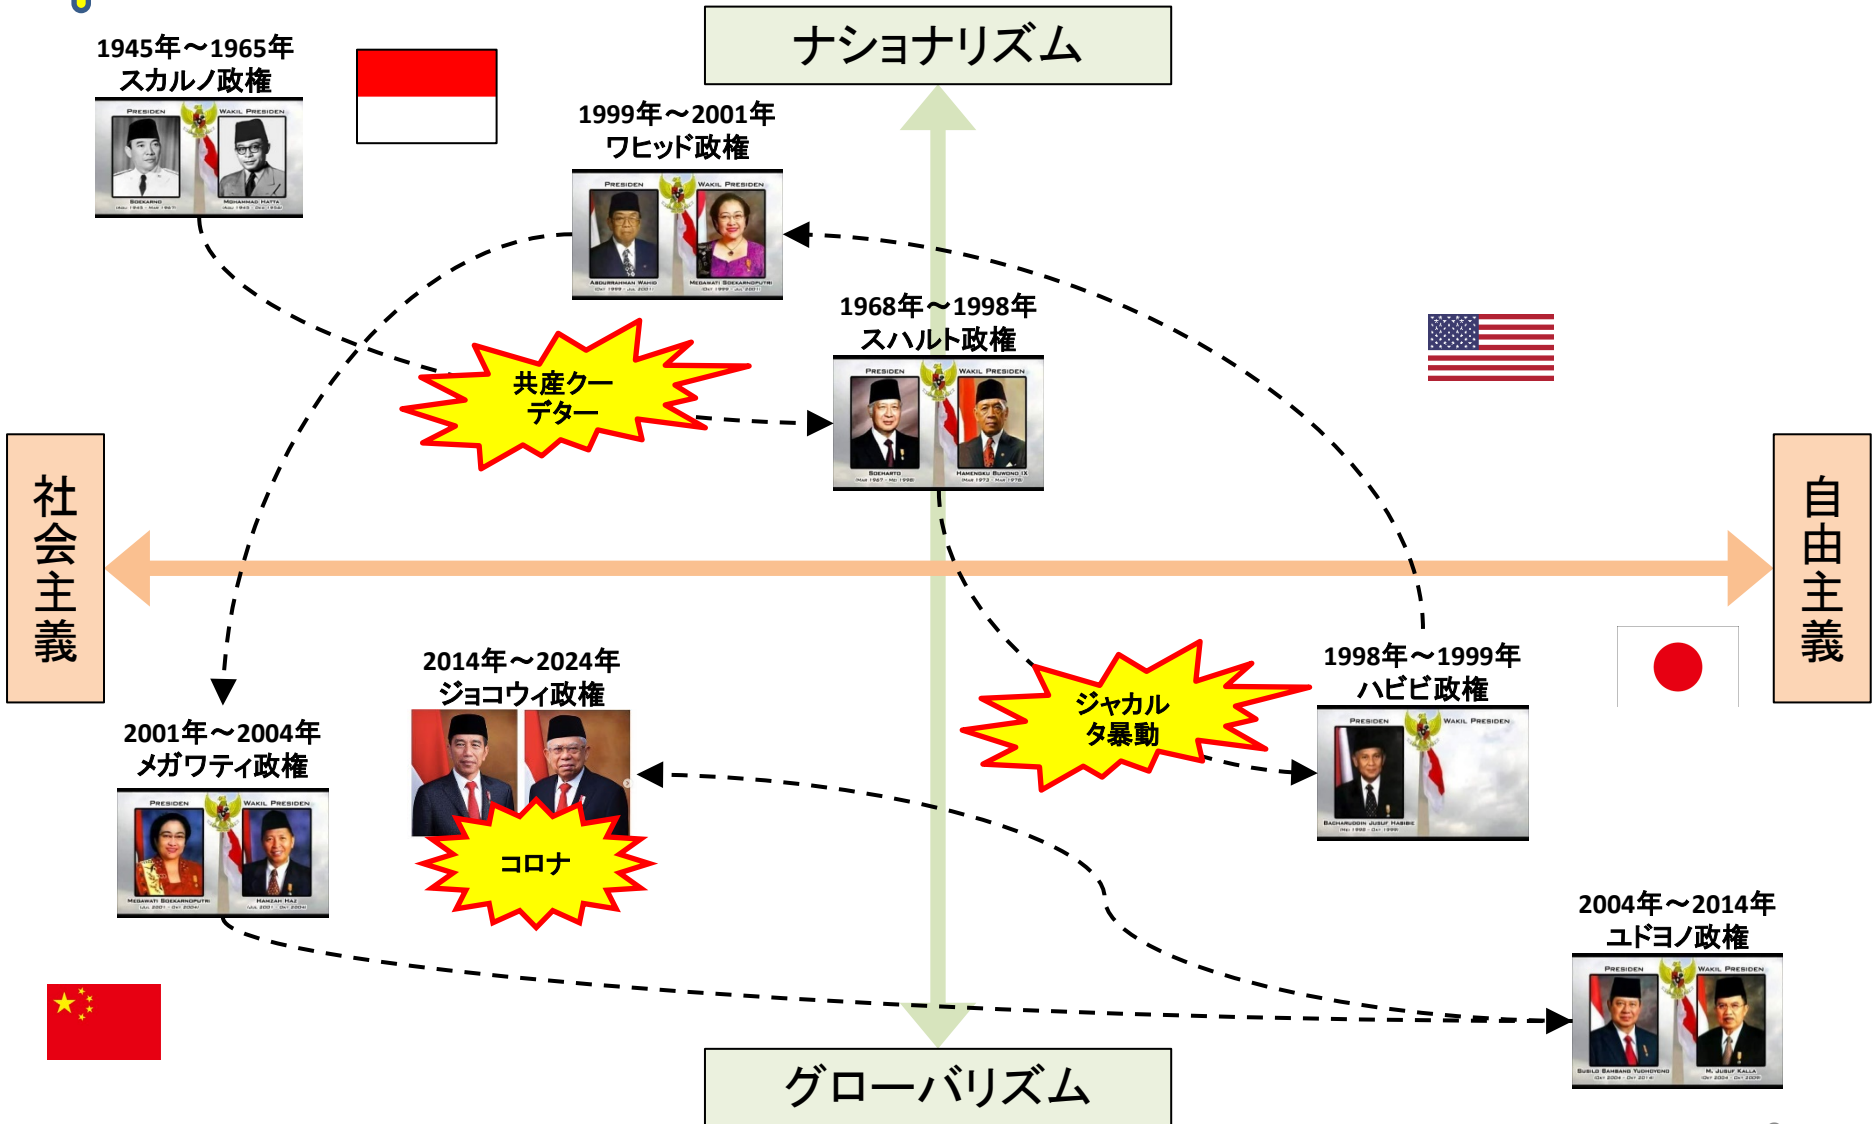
ナショナリズム

1945年～1965年
スカルノ政権

PRESIDEN
WAKIL PRESIDEN
SOEKARNO
MOHAMMAD HATTA

1999年～2001年
ワヒッド政権

PRESIDEN
WAKIL PRESIDEN
ABDURRAHMAN WAHID
MEGAWATI SOEKARNOPUTRI

1968年～1998年
スハルト政権

PRESIDEN
WAKIL PRESIDEN
SOEHARTO
HAMENGKU BUWONO IX

共産クーデター

社会主義

自由主義

2014年～2024年
ジョコウィ政権

コロナ

ジャカルタ暴動

1998年～1999年
ハビビ政権

PRESIDEN
WAKIL PRESIDEN
BACHARUDDIN JUSUF HABIBIE

2001年～2004年
メガワティ政権

PRESIDEN
WAKIL PRESIDEN
MEGAWATI SOEKARNOPUTRI
HAMZAH HAZ

2004年～2014年
ユドヨノ政権

PRESIDEN
WAKIL PRESIDEN
SUSILO BAMBANG YUDHOYONO
M. JUSUF KALLA

グローバリズム